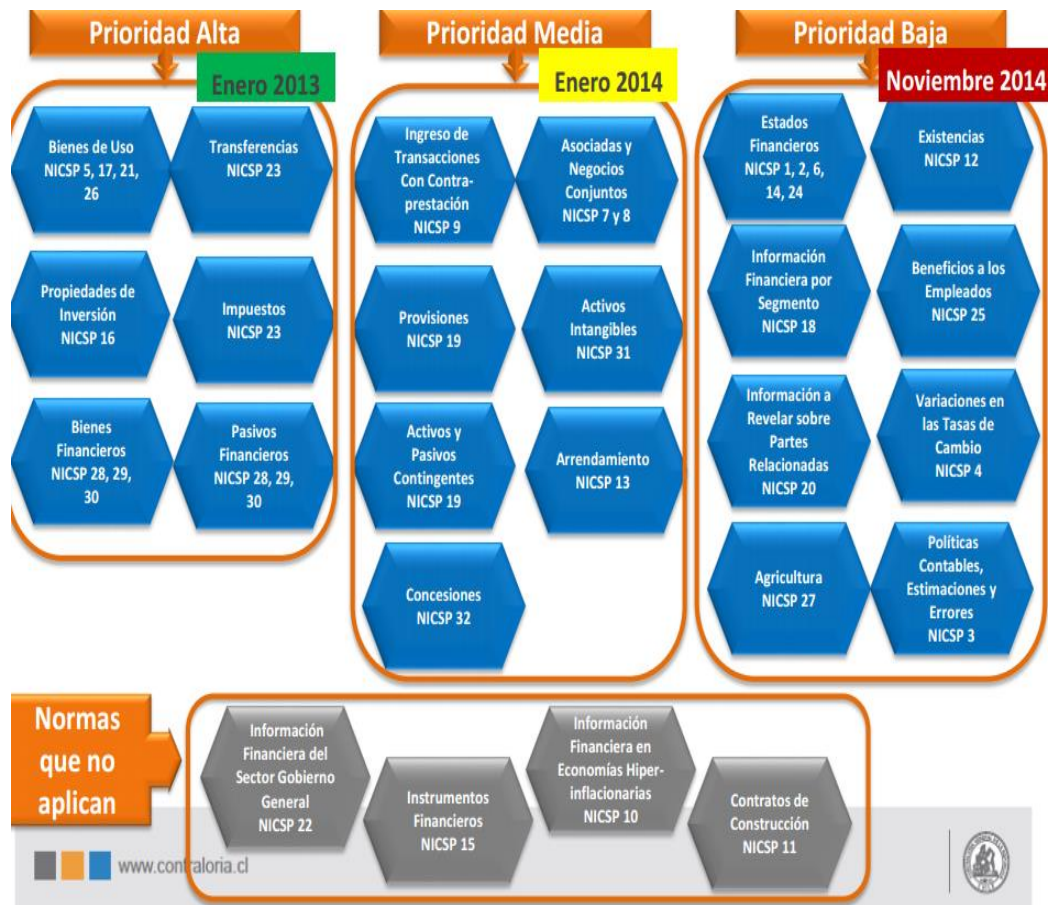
Prioridad Alta

Enero 2013

Bienes de Uso NICSP 5, 17, 21, 26

Transferencias NICSP 23

Propiedades de Inversión NICSP 16

Impuestos NICSP 23

Bienes Financieros NICSP 28, 29, 30

Pasivos Financieros NICSP 28, 29, 30

Prioridad Media

Enero 2014

Ingreso de Transacciones Con Contraprestación NICSP 9

Asociadas y Negocios Conjuntos NICSP 7 y 8

Provisiones NICSP 19

Activos Intangibles NICSP 31

Activos y Pasivos Contingentes NICSP 19

Arrendamiento NICSP 13

Concesiones NICSP 32

Prioridad Baja

Noviembre 2014

Estados Financieros NICSP 1, 2, 6, 14, 24

Existencias NICSP 12

Información Financiera por Segmento NICSP 18

Beneficios a los Empleados NICSP 25

Información a Revelar sobre Partes Relacionadas NICSP 20

Variaciones en las Tasas de Cambio NICSP 4

Agricultura NICSP 27

Políticas Contables, Estimaciones y Errores NICSP 3

Normas que no aplican

Información Financiera del Sector Gobierno General NICSP 22

Instrumentos Financieros NICSP 15

Información Financiera en Economías Hiperinflacionarias NICSP 10

Contratos de Construcción NICSP 11

www.contraloria.cl